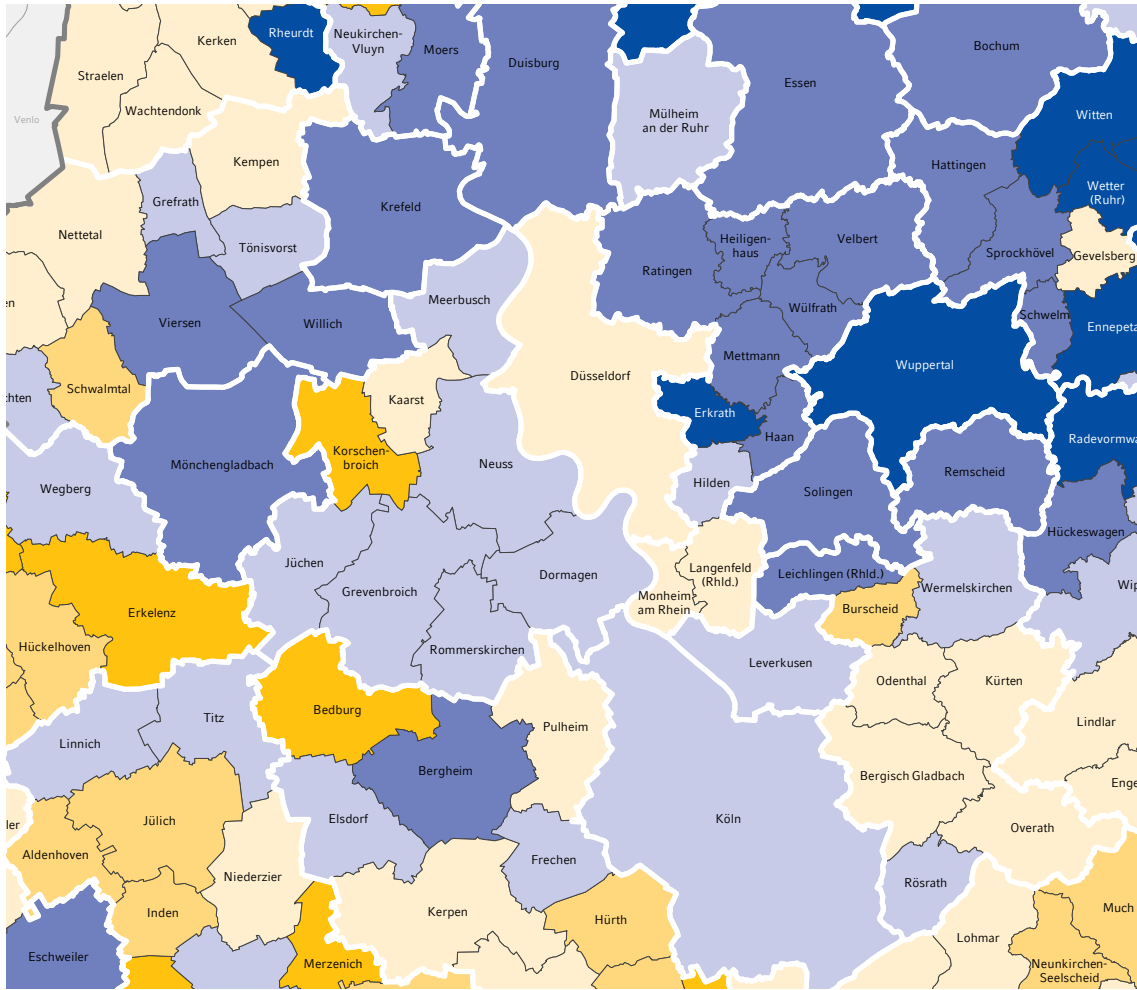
Venlo
Kerken
Rheurdt
Neukirchen-Vluyn
Moers
Duisburg
Essen
Bochum
Witten
Straelen
Wachtendonk
Mülheim an der Ruhr
Kempen
Hattingen
Wetter (Ruhr)
Grefrath
Krefeld
Nettetal
Tönisvorst
Heiligenhaus
Velbert
Sprockhövel
Gevelsberg
Ratingen
Wülfrath
Meerbusch
Schwelm
Ennepeta
en
Viersen
Willich
Mettmann
Wuppertal
Düsseldorf
Schwalmtal
chten
Kaarst
Erkrath
Haan
Radevormwa
Korschenbroich
Mönchengladbach
Neuss
Remscheid
Hilden
Wegberg
Solingen
Hückeswagen
Jüchen
Dormagen
Langenfeld (Rhld.)
Leichlingen (Rhld.)
Wermelskirchen
Wip
Grevenbroich
Erkelenz
Monheim am Rhein
Burscheid
Hückelhoven
Rommerskirchen
Leverkusen
Odenthal
Kürten
Bedburg
Titz
Pulheim
Lindlar
Linnich
Bergheim
Bergisch Gladbach
Enge
ler
Jülich
Elsdorf
Köln
Overath
Aldenhoven
Frechen
Niederzier
Rösrath
Much
Inden
Kerpen
Hürth
Lohmar
Eschweiler
Merzenich
Neunkirchen-Seelscheid